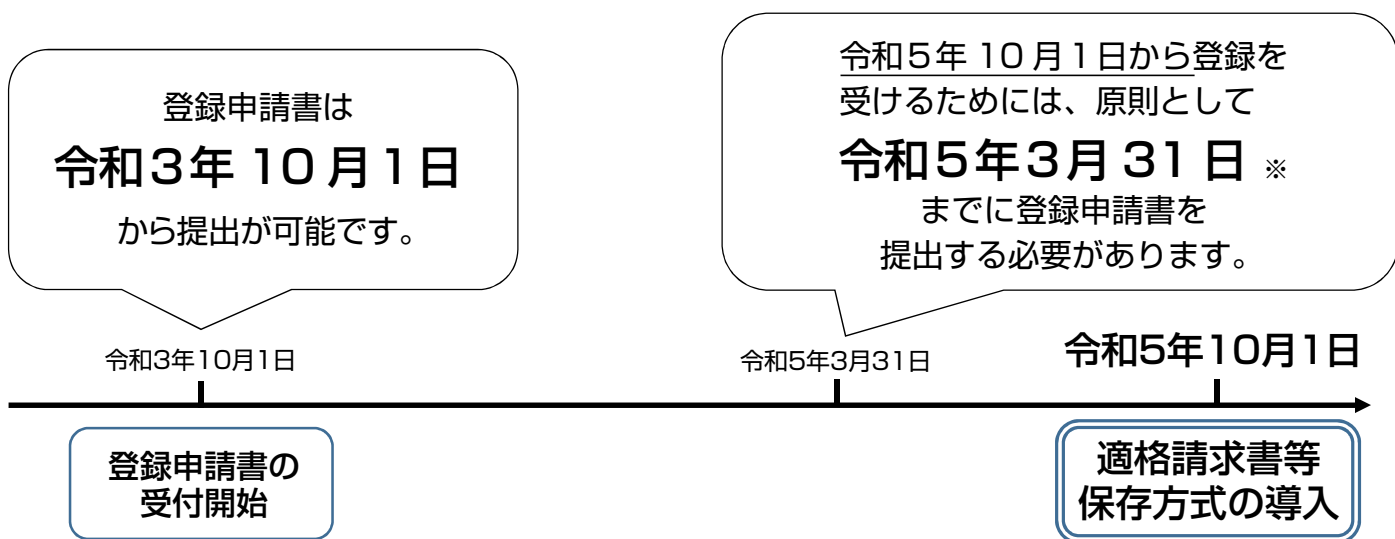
登録申請書は
令和３年 10 月１日
から提出が可能です。

令和５年 10 月１日から登録を受けるためには、原則として
令和５年３月 31 日 ※
までに登録申請書を提出する必要があります。

令和3年10月1日

令和5年3月31日

令和5年10月1日

登録申請書の受付開始

適格請求書等保存方式の導入